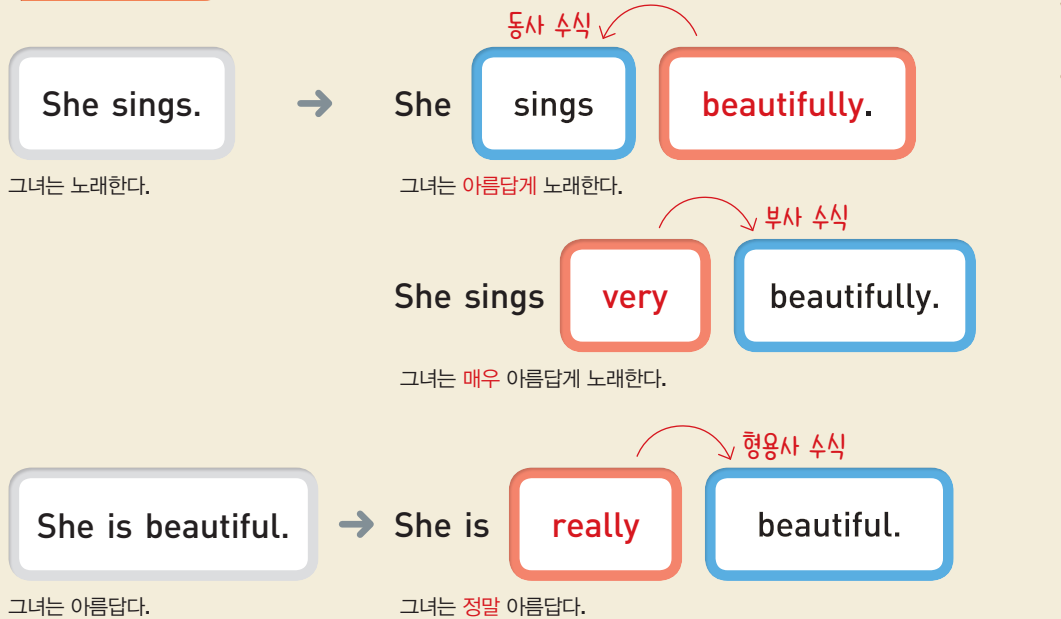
She sings.

그녀는 노래한다.

동사 수식

She sings beautifully.

그녀는 아름답게 노래한다.

부사 수식

She sings very beautifully.

그녀는 매우 아름답게 노래한다.

She is beautiful.

그녀는 아름답다.

형용사 수식

She is really beautiful.

그녀는 정말 아름답다.